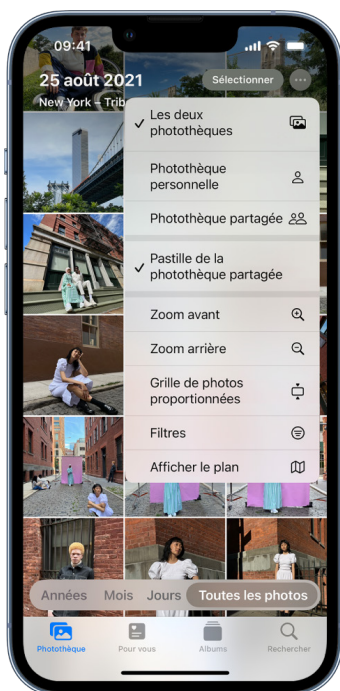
09:41

25 août 2021
New York - Trib

Sélectionner

✓ Les deux photothèques

Photothèque personnelle

Photothèque partagée

✓ Pastille de la photothèque partagée

Zoom avant

Zoom arrière

Grille de photos proportionnées

Filtres

Afficher le plan

Années Mois Jours Toutes les photos

Photothèque Pour vous Albums Rechercher